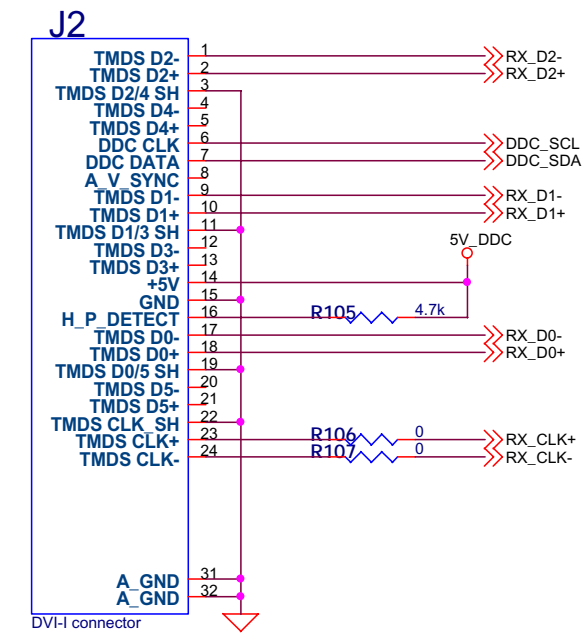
J2

TMDS D2- 1 RX_D2-
TMDS D2+ 2 RX_D2+
TMDS D2/4 SH 3
TMDS D4- 4
TMDS D4+ 5
DDC CLK 6 DDC_SCL
DDC DATA 7 DDC_SDA
A_V_SYNC 8
TMDS D1- 9 RX_D1-
TMDS D1+ 10 RX_D1+
TMDS D1/3 SH 11
TMDS D3- 12
TMDS D3+ 13
+5V 14
5V_DDC
GND 15
H_P_DETECT 16 R105 4.7k
TMDS D0- 17 RX_D0-
TMDS D0+ 18 RX_D0+
TMDS D0/5 SH 19
TMDS D5- 20
TMDS D5+ 21
TMDS CLK_SH 22
TMDS CLK+ 23 R106 0 RX_CLK+
TMDS CLK- 24 R107 0 RX_CLK-

A_GND 31
A_GND 32

DVI-I connector